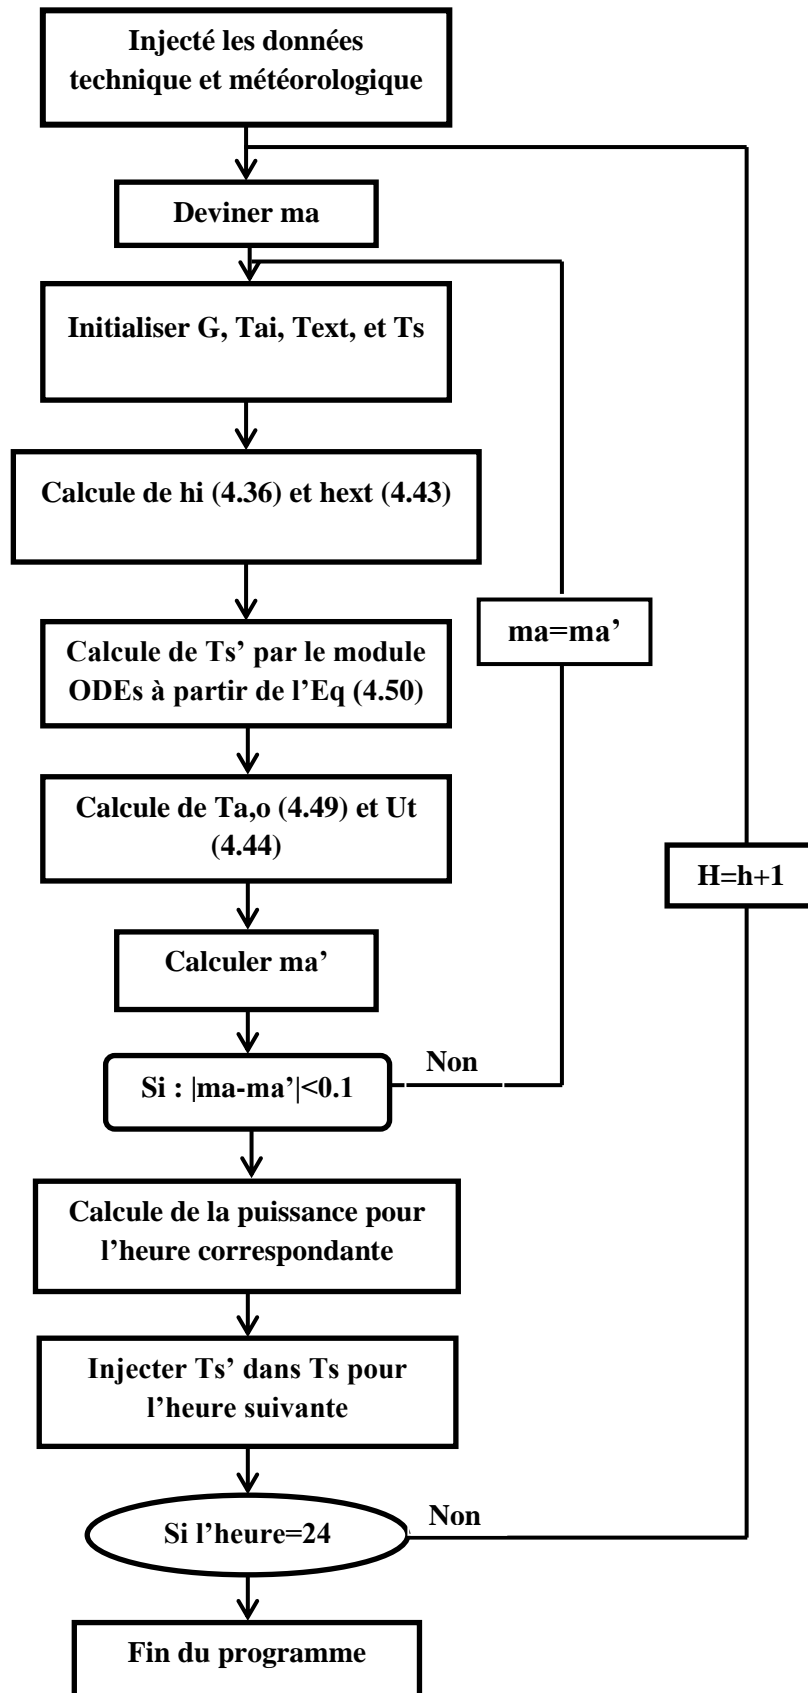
Injecté les données technique et météorologique

Deviner ma

Initialiser G, Tai, Text, et Ts

Calcule de hi (4.36) et hext (4.43)

ma=ma’

Calcule de Ts’ par le module ODEs à partir de l’Eq (4.50)

Calcule de Ta,o (4.49) et Ut (4.44)

H=h+1

Calculer ma’

Non

Si : |ma-ma’|<0.1

Calcule de la puissance pour l’heure correspondante

Injecter Ts’ dans Ts pour l’heure suivante

Non

Si l’heure=24

Fin du programme